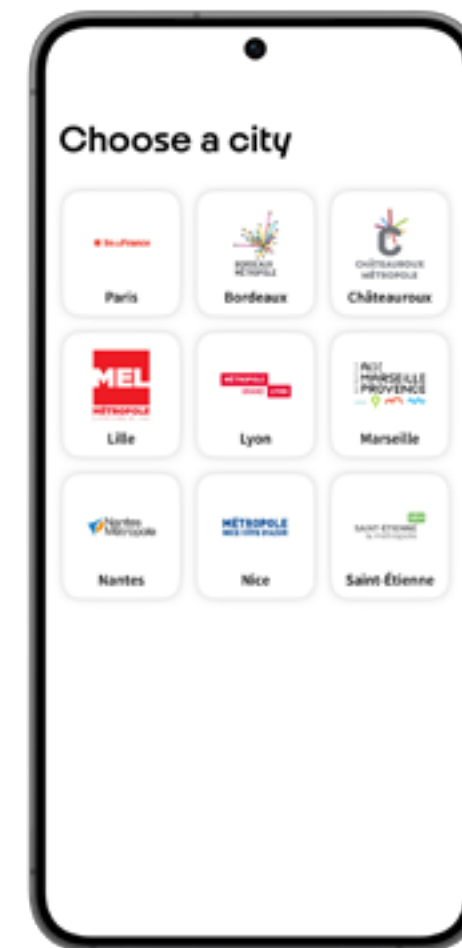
Choose a city

Île-de-France
Paris

BORDEAUX MÉTROPOLE
Bordeaux

CHÂTEAUROUX MÉTROPOLE
Châteauroux

MEL
MÉTROPOLE
Lille

MÉTROPOLE GRAND LYON
Lyon

MARSEILLE PROVENCE
Marseille

Nantes Métropole
Nantes

MÉTROPOLE NICE CÔTE D'AZUR
Nice

SAINT-ÉTIENNE
Saint-Étienne